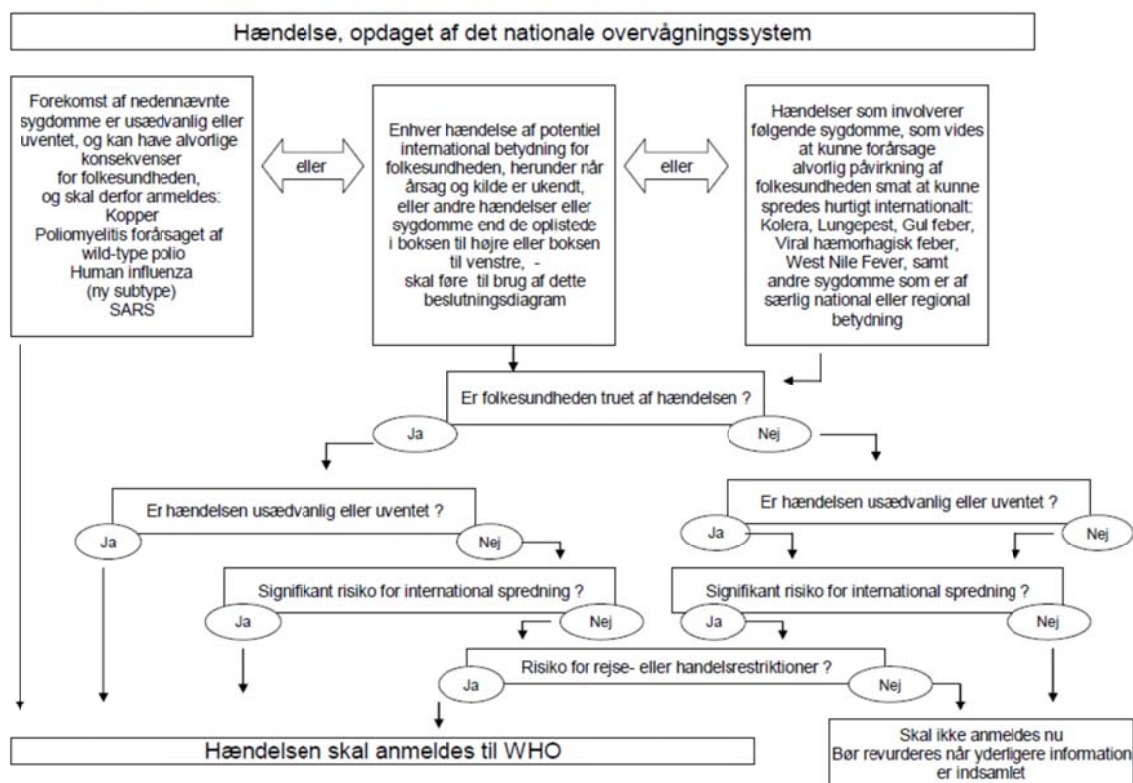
Hændelse, opdaget af det nationale overvågningssystem

Forekomst af nedennævnte sygdomme er usædvanlig eller uventet, og kan have alvorlige konsekvenser for folkesundheden, og skal derfor anmeldes: Kopper Poliomyelitis forårsaget af wild-type polio Human influenza (ny subtype) SARS

eller

Enhver hændelse af potentiel international betydning for folkesundheden, herunder når årsag og kilde er ukendt, eller andre hændelser eller sygdomme end de oplistede i boksen til højre eller boksen til venstre, - skal føre til brug af dette beslutningsdiagram

eller

Hændelser som involverer følgende sygdomme, som vides at kunne forårsage alvorlig påvirkning af folkesundheden smat at kunne spredes hurtigt internationalt: Kolera, Lungepest, Gul feber, Viral hæmorhagisk feber, West Nile Fever, samt andre sygdomme som er af særlig national eller regional betydning

Er folkesundheden truet af hændelsen ?

Ja

Nej

Er hændelsen usædvanlig eller uventet ?

Ja

Nej

Er hændelsen usædvanlig eller uventet ?

Ja

Nej

Signifikant risiko for international spredning ?

Ja

Nej

Signifikant risiko for international spredning ?

Ja

Nej

Risiko for rejse- eller handelsrestriktioner ?

Ja

Nej

Hændelsen skal anmeldes til WHO

Skal ikke anmeldes nu
Bør revurderes når yderligere information er indsamlet